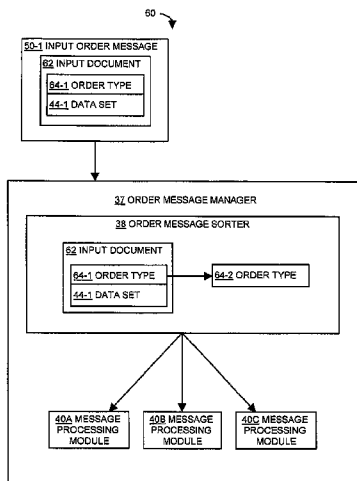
60

50-1 INPUT ORDER MESSAGE

62 INPUT DOCUMENT

64-1 ORDER TYPE

44-1 DATA SET

37 ORDER MESSAGE MANAGER

38 ORDER MESSAGE SORTER

62 INPUT DOCUMENT

64-1 ORDER TYPE

64-2 ORDER TYPE

44-1 DATA SET

40A MESSAGE PROCESSING MODULE

40B MESSAGE PROCESSING MODULE

40C MESSAGE PROCESSING MODULE